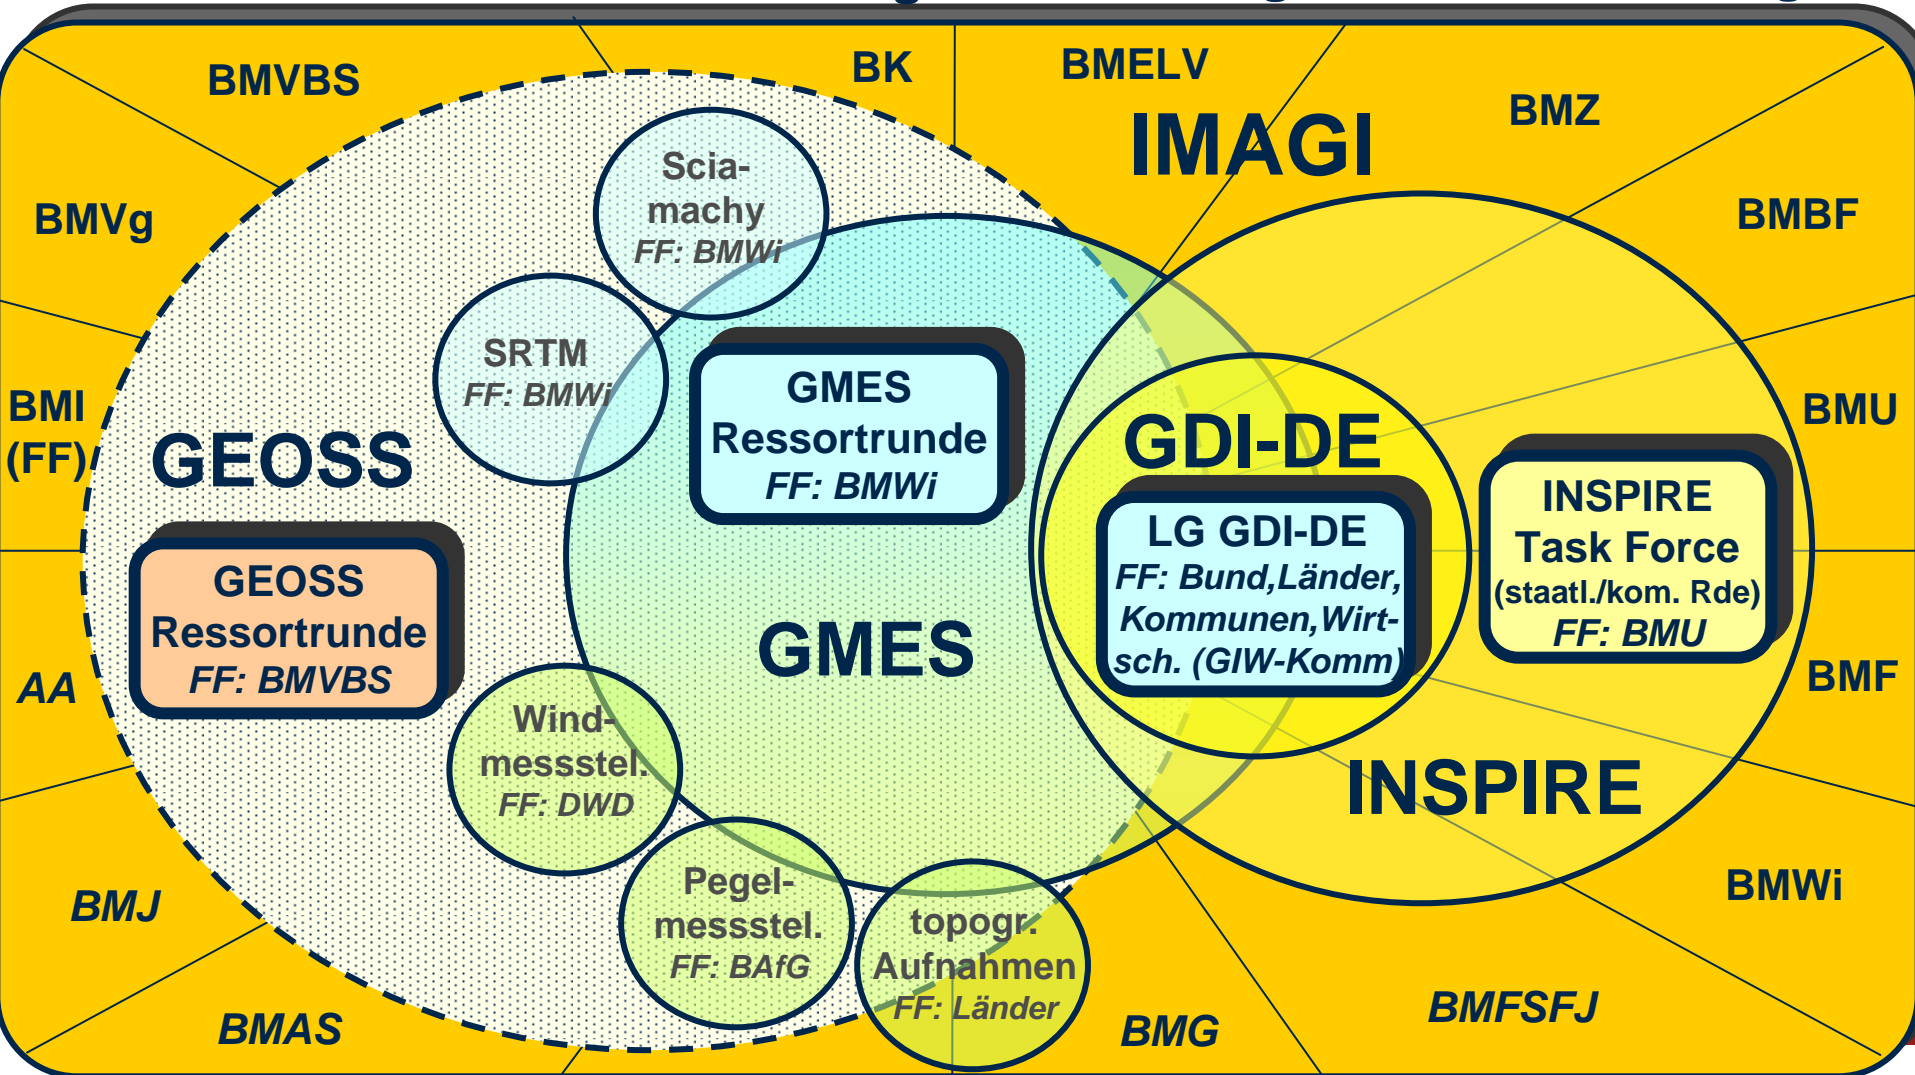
BMVBS

BK

BMELV

IMAGI

BMZ

BMBF

BMVg

BMI (FF)

BMU

GEOSS

Scia-machy
FF: BMWi

SRTM
FF: BMWi

GMES Ressortrunde
FF: BMWi

GDI-DE

LG GDI-DE
FF: Bund,Länder, Kommunen,Wirtsch. (GIW-Komm)

INSPIRE Task Force
(staatl./kom. Rde)
FF: BMU

GEOSS Ressortrunde
FF: BMVBS

GMES

AA

BMF

Wind-messstel.
FF: DWD

INSPIRE

Pegel-messstel.
FF: BAfG

topogr. Aufnahmen
FF: Länder

BMJ

BMWi

BMAS

BMG

BMFSFJ